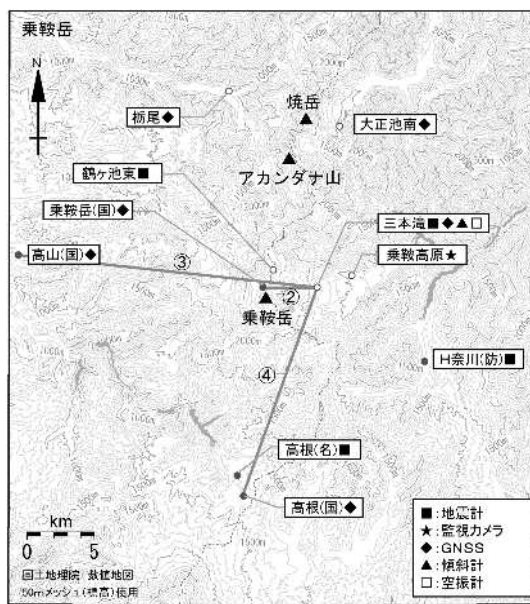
乗鞍岳

N

栃尾◆

焼岳

大正池南◆

アカンダナ山

鶴ヶ池東■

乗鞍岳(国)◆

三本滝■◆▲□

高山(国)◆

③

乗鞍高原★

②

乗鞍岳

④

H奈川(防)■

高根(名)■

高根(国)◆

km
0 5

国土地理院 数値地図
50mメッシュ(標高)使用

■:地震計
★:監視カメラ
◆:GNSS
▲:傾斜計
□:空振計